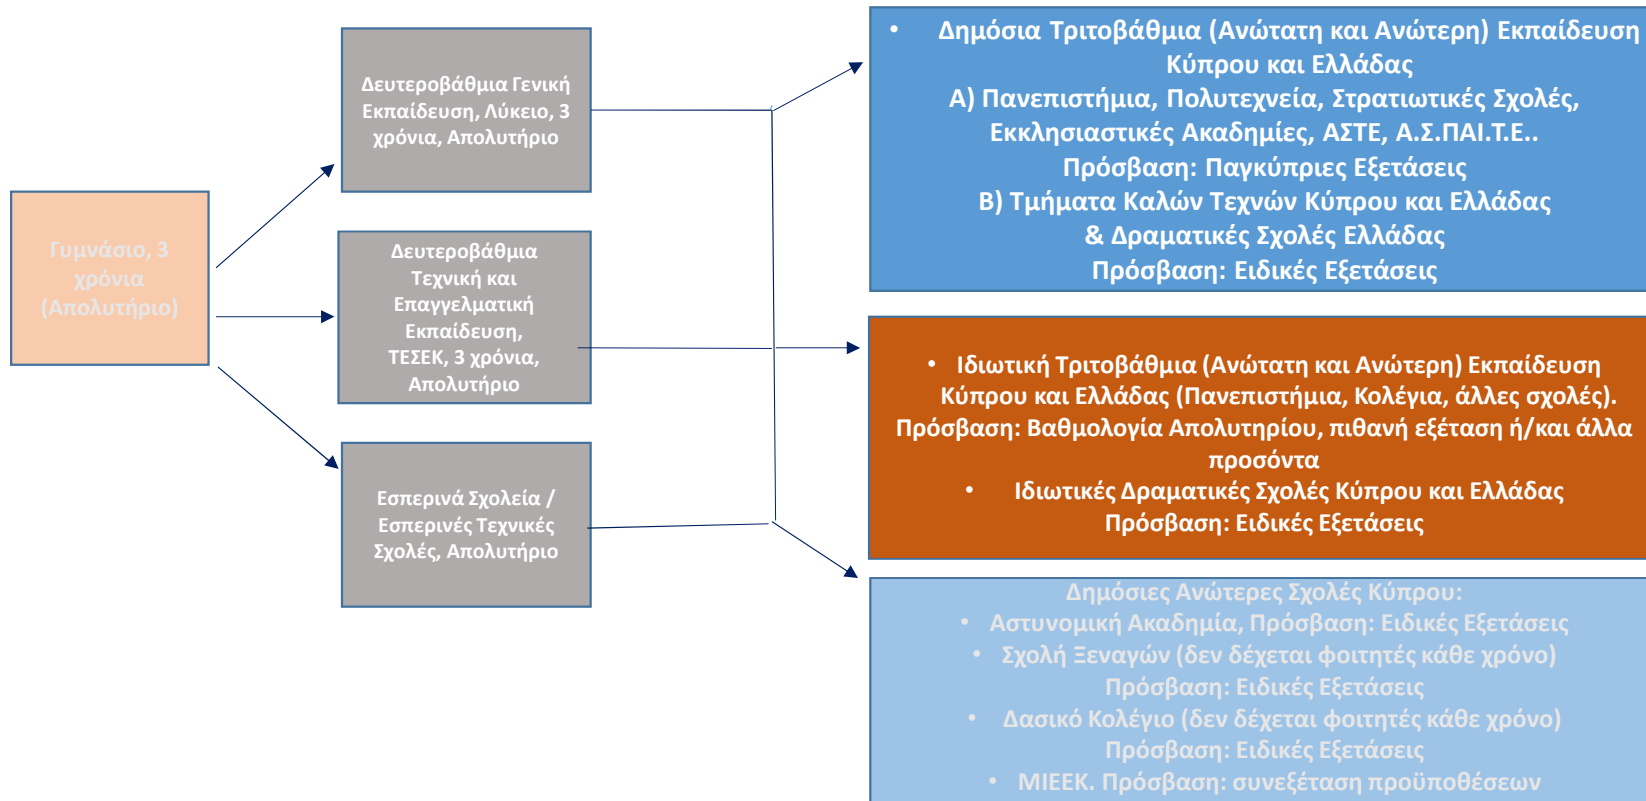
Γυμνάσιο, 3 χρόνια (Απολυτήριο)

Δευτεροβάθμια Γενική Εκπαίδευση, Λύκειο, 3 χρόνια, Απολυτήριο

Δευτεροβάθμια Τεχνική και Επαγγελματική Εκπαίδευση, ΤΕΣΕΚ, 3 χρόνια, Απολυτήριο

Εσπερινά Σχολεία / Εσπερινές Τεχνικές Σχολές, Απολυτήριο

• Δημόσια Τριτοβάθμια (Ανώτατη και Ανώτερη) Εκπαίδευση Κύπρου και Ελλάδας
Α) Πανεπιστήμια, Πολυτεχνεία, Στρατιωτικές Σχολές, Εκκλησιαστικές Ακαδημίες, ΑΣΤΕ, Α.Σ.ΠΑΙ.Τ.Ε..
Πρόσβαση: Παγκύπριες Εξετάσεις
Β) Τμήματα Καλών Τεχνών Κύπρου και Ελλάδας & Δραματικές Σχολές Ελλάδας
Πρόσβαση: Ειδικές Εξετάσεις

• Ιδιωτική Τριτοβάθμια (Ανώτατη και Ανώτερη) Εκπαίδευση Κύπρου και Ελλάδας (Πανεπιστήμια, Κολέγια, άλλες σχολές).
Πρόσβαση: Βαθμολογία Απολυτηρίου, πιθανή εξέταση ή/και άλλα προσόντα
• Ιδιωτικές Δραματικές Σχολές Κύπρου και Ελλάδας
Πρόσβαση: Ειδικές Εξετάσεις

Δημόσιες Ανώτερες Σχολές Κύπρου:
• Αστυνομική Ακαδημία, Πρόσβαση: Ειδικές Εξετάσεις
• Σχολή Ξεναγών (δεν δέχεται φοιτητές κάθε χρόνο)
Πρόσβαση: Ειδικές Εξετάσεις
• Δασικό Κολέγιο (δεν δέχεται φοιτητές κάθε χρόνο)
Πρόσβαση: Ειδικές Εξετάσεις
• ΜΙΕΕΚ. Πρόσβαση: συνεξέταση προϋποθέσεων